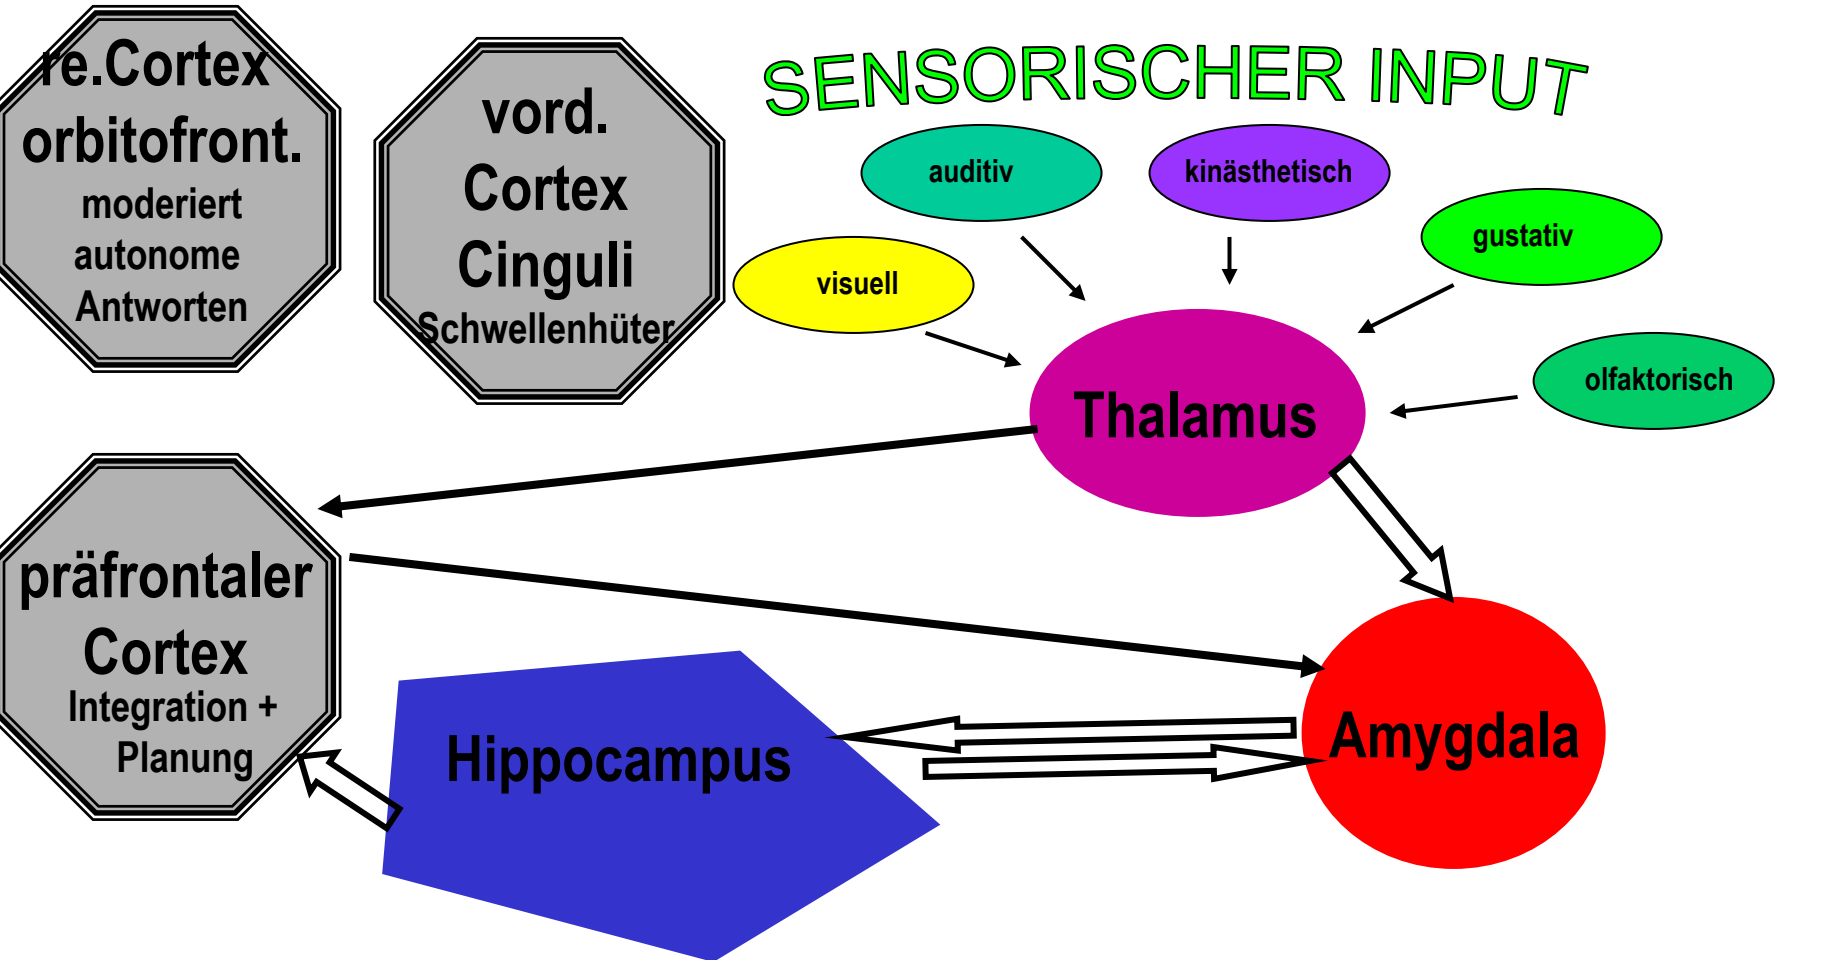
re.Cortex orbitofront. moderiert autonome Antworten

vord. Cortex Cinguli Schwellenhüter

SENSORISCHER INPUT

auditiv

kinästhetisch

gustativ

visuell

olfaktorisch

Thalamus

präfrontaler Cortex Integration + Planung

Hippocampus

Amygdala